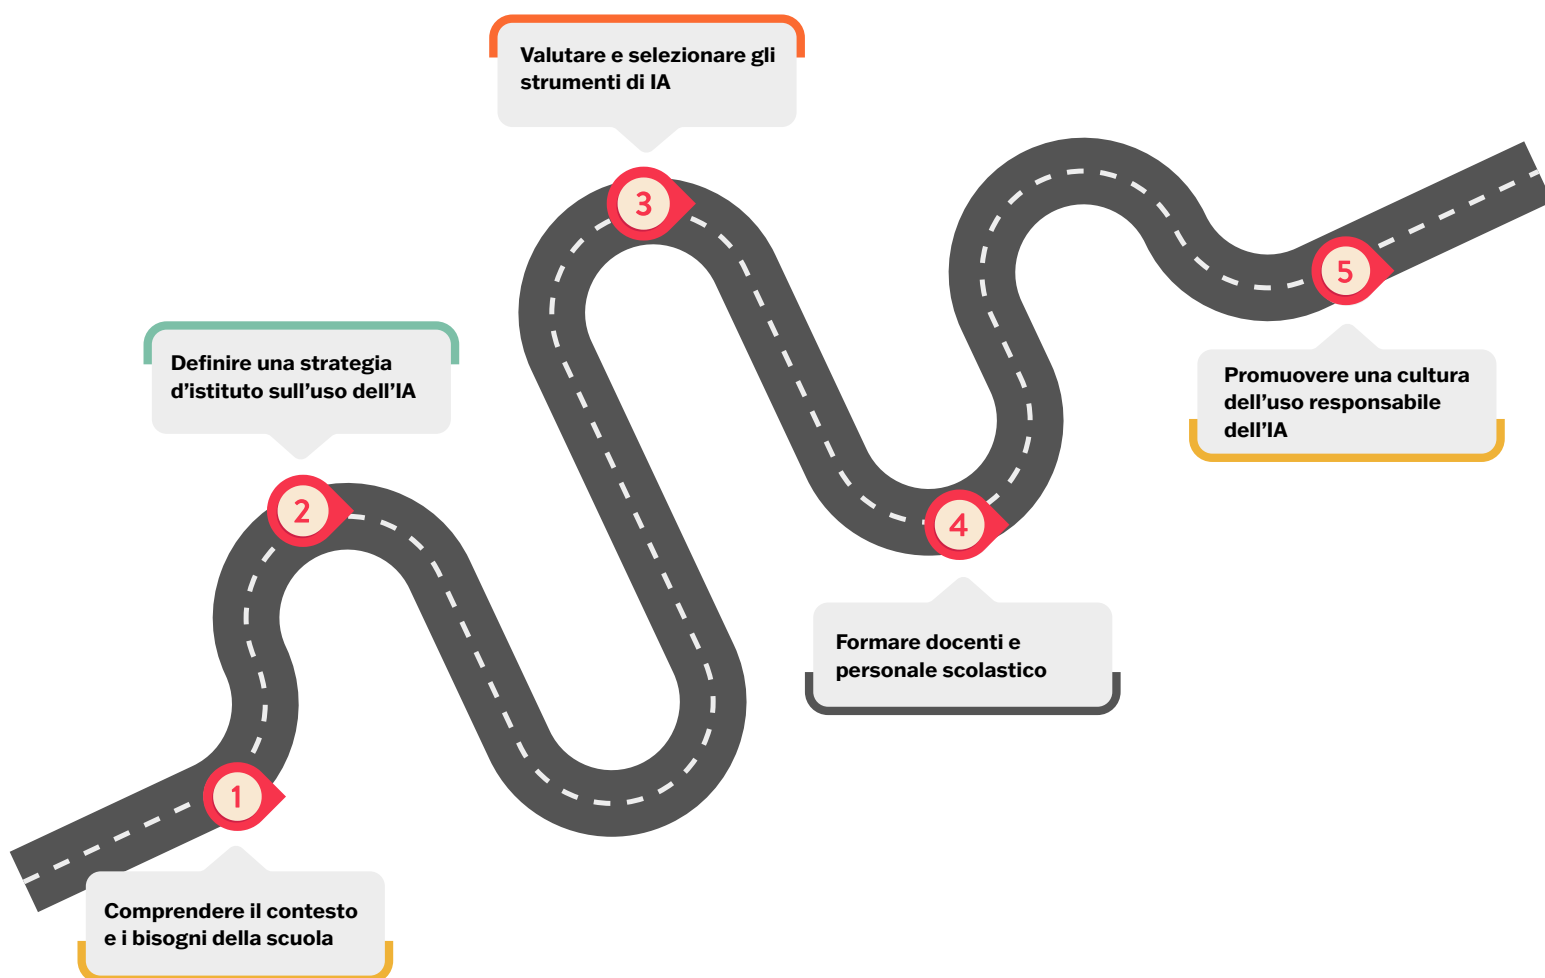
1

Comprendere il contesto e i bisogni della scuola

2

Definire una strategia d'istituto sull'uso dell'IA

3

Valutare e selezionare gli strumenti di IA

4

Formare docenti e personale scolastico

5

Promuovere una cultura dell'uso responsabile dell'IA